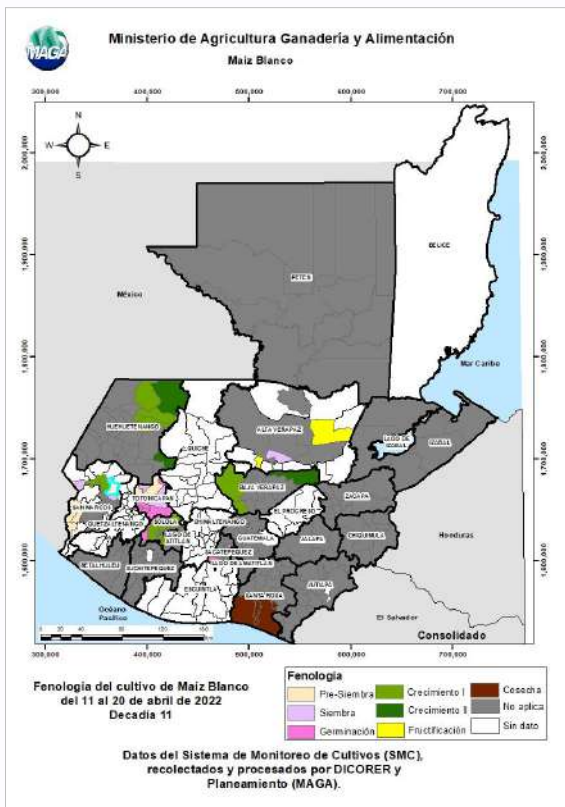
MAGA

Ministerio de Agricultura Ganadería y Alimentación

Maíz Blanco

300,000 400,000 500,000 600,000 700,000

N
W E
S

2,000,000
1,900,000
1,800,000
1,700,000
1,600,000

BELICE

PETEN

México

Mar Caribe

HUEHUETENANGO

QUICHE

ALTA VERAPAZ

BAJA VERAPAZ

IZABAL

LAGO DE IZABAL

TOTONICAPAN

SAN MARCOS

QUETZALTENANGO

SOLOLA

LAGO DE ATITLAN

CHIMALTENANGO

EL PROGRESO

ZACAPA

CHIQUIMULA

GUATEMALA

SACATEPEQUEZ

LAGO DE AMATITLAN

JALAPA

RETALHULEU

SUCHITEPEQUEZ

ESCUINTLA

SANTA ROSA

JUTIAPA

Honduras

El Salvador

Océano Pacífico

Consolidado

Fenología del cultivo de Maíz Blanco del 11 al 20 de abril de 2022 Decadia 11

Fenología
Pre-Siembra
Siembra
Germinación
Crecimiento I
Crecimiento II
Fructificación
Cosecha
No aplica
Sin dato

Datos del Sistema de Monitoreo de Cultivos (SMC), recolectados y procesados por DICORER y Planeamiento (MAGA).